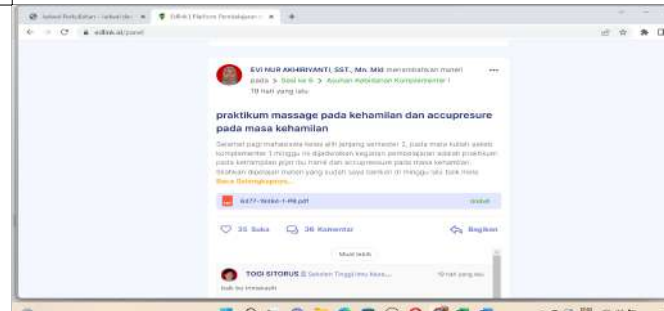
Jadwal Kebidanan - Jadwal dan × | EdLink | Platform Pembelajaran × | +

edlink.id/panel

EVI NUR AKHIRIYANTI, SST., Mn. Mid menambahkan materi pada > Sesi ke 6 > Asuhan Kebidanan Komplementer I
19 hari yang lalu

praktikum massage pada kehamilan dan accupresure pada masa kehamilan

Selamat pagi mahasiswa kelas alih jenjang semester 2, pada mata kuliah asuhan komplementer 1 minggu ini dijadwalkan kegiatan pembelajaran adalah praktikum pada kehamilan pijat ibu hamil dan accupresure pada masa kehamilan. Silahkan dipelajari materi yang sudah saya berikan di minggu lalu. Baik mata
Baca Selengkapnya...

6477-16464-1-PB.pdf

Unduh

35 Suka

36 Komentar

Bagikan

Muat lebih

TOGI SITORUS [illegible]

10 hari yang lalu

baik bu terimakasih